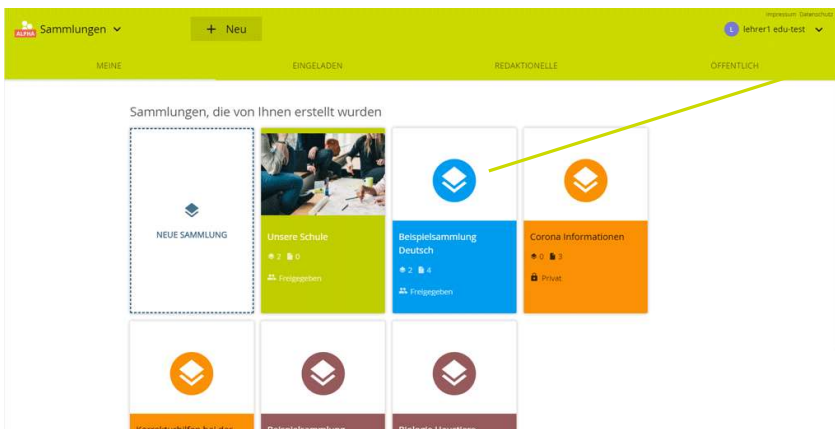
ALPHA Sammlungen

+ Neu

Impressum Datenschutz

L lehrer1 edu-test

MEINE

EINGELADEN

REDAKTIONELLE

ÖFFENTLICH

Sammlungen, die von Ihnen erstellt wurden

NEUE SAMMLUNG

Unsere Schule

2 0

Freigegeben

Beispielsammlung Deutsch

2 4

Freigegeben

Corona Informationen

0 3

Privat

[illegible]

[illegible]

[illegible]